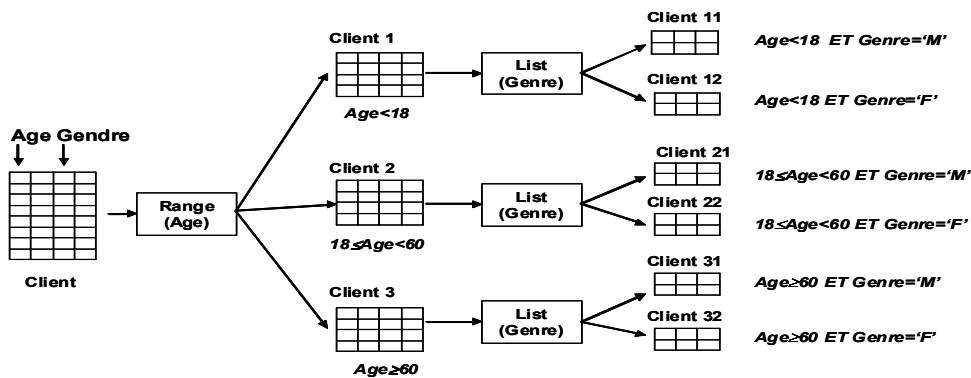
Age Gendre

Client

Range (Age)

Client 1

Age<18

Client 2

18≤Age<60

Client 3

Age≥60

List (Genre)

List (Genre)

List (Genre)

Client 11

Age<18 ET Genre='M'

Client 12

Age<18 ET Genre='F'

Client 21

18≤Age<60 ET Genre='M'

Client 22

18≤Age<60 ET Genre='F'

Client 31

Age≥60 ET Genre='M'

Client 32

Age≥60 ET Genre='F'